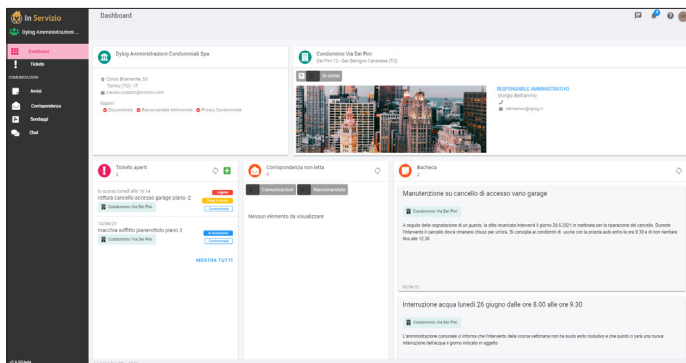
In Servizio
Dylog Amministrazioni ...
Dashboard
Tickets
COMUNICAZIONI
Avvisi
Corrispondenza
Sondaggi
Chat

Dashboard

Dylog Amministrazioni Condominiali Spa
Corso Bramante, 53
Torino (TO) - IT
claudio.corazzi@inmonio.com
Sopporti
Documentale
Raccomandate elettroniche
Privacy Condominiale

Condominio Via Dei Pini
Via Dei Pini 12 - San Benigno Canavese (TO)
IN OSTRA
RESPONSABILE AMMINISTRATIVO
Giorgio Beltramino
belramino@dylog.it

Tickets aperti
2
Il ricorso lunedì alle 16:14
rottura cancello accesso garage piano -2
Condominio Via Dei Pini
Urgente
Presa in carico
Condominiale
14/06/21
macchia soffitto pianerottolo piano 3
Condominio Via Dei Pini
In lavorazione
Condominiale
MOSTRA TUTTI

Corrispondenza non letta
0
Comunicazioni
Raccomandata
Nessun elemento da visualizzare

Bacheca
6
Manutenzione su cancello di accesso vano garage
Condominio Via Dei Pini
A seguito della segnalazione di un guasto, la ditta incaricata interverrà il giorno 20.6.2021 in mattinata per la riparazione del cancello. Durante l'intervento il cancello dovrà rimanere chiuso per un'ora. Si consiglia ai condomini di uscire con la propria auto entro le ore 8.30 e di non rientrare fino alle 12.30
03/06/21
Interruzione acqua lunedì 26 giugno dalle ore 8.00 alle ore 9.30
Condominio Via Dei Pini
L'amministratore comunica ci informa che l'intervento della scorsa settimana non ha avuto esito risolutivo e che quindi ci sarà una nuova interruzione dell'acqua il giorno indicato in oggetto
v0.6.93